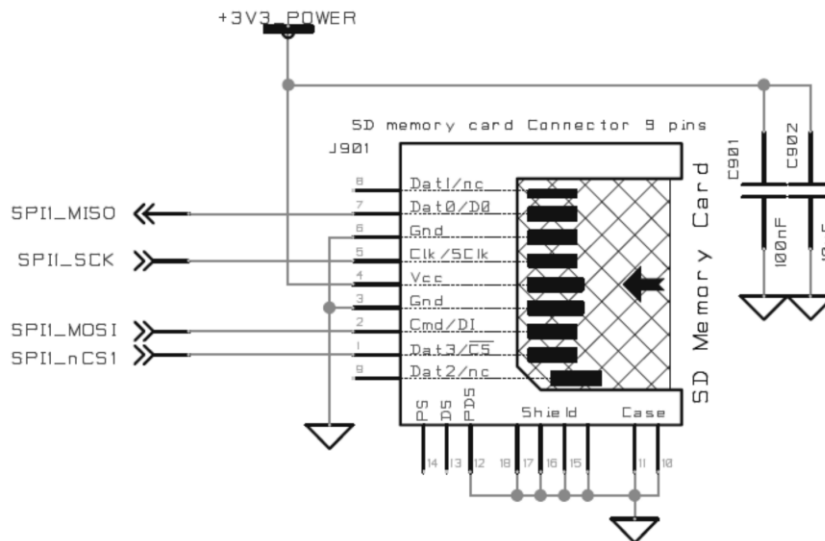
+3V3_POWER

SD memory card Connector 9 pins

J901

C901

C902

100nF

8 Dat1/nc
7 Dat0/D0
6 Gnd
5 Clk/SClk
4 Vcc
3 Gnd
2 Cmd/DI
1 Dat3/$\overline{CS}$
9 Dat2/nc

SPI1_MISO
SPI1_SCK
SPI1_MOSI
SPI1_nCS1

SD Memory Card

PS DS PDS Shield Case

14 13 12 18 17 16 15 11 10